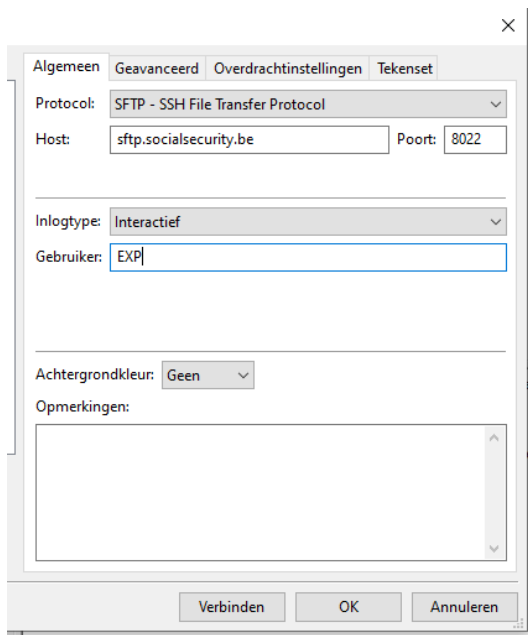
×

Algemeen | Geavanceerd | Overdrachtinstellingen | Tekenset

Protocol: SFTP - SSH File Transfer Protocol

Host: sftp.socialsecurity.be Poort: 8022

Inlogtype: Interactief

Gebruiker: EXP

Achtergrondkleur: Geen

Opmerkingen:

Verbinden OK Annuleren